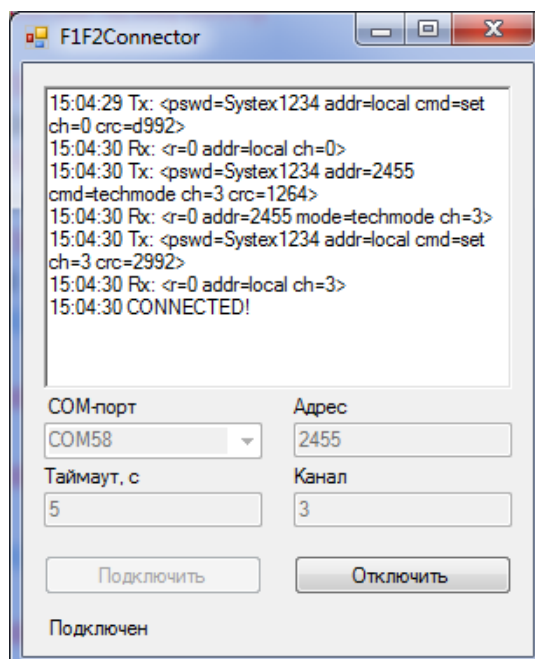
F1F2Connector

15:04:29 Tx: <pswd=Systex1234 addr=local cmd=set ch=0 crc=d992>
15:04:30 Rx: <r=0 addr=local ch=0>
15:04:30 Tx: <pswd=Systex1234 addr=2455 cmd=techmode ch=3 crc=1264>
15:04:30 Rx: <r=0 addr=2455 mode=techmode ch=3>
15:04:30 Tx: <pswd=Systex1234 addr=local cmd=set ch=3 crc=2992>
15:04:30 Rx: <r=0 addr=local ch=3>
15:04:30 CONNECTED!

COM-порт
COM58
Адрес
2455
Таймаут, с
5
Канал
3
Подключить
Отключить
Подключен